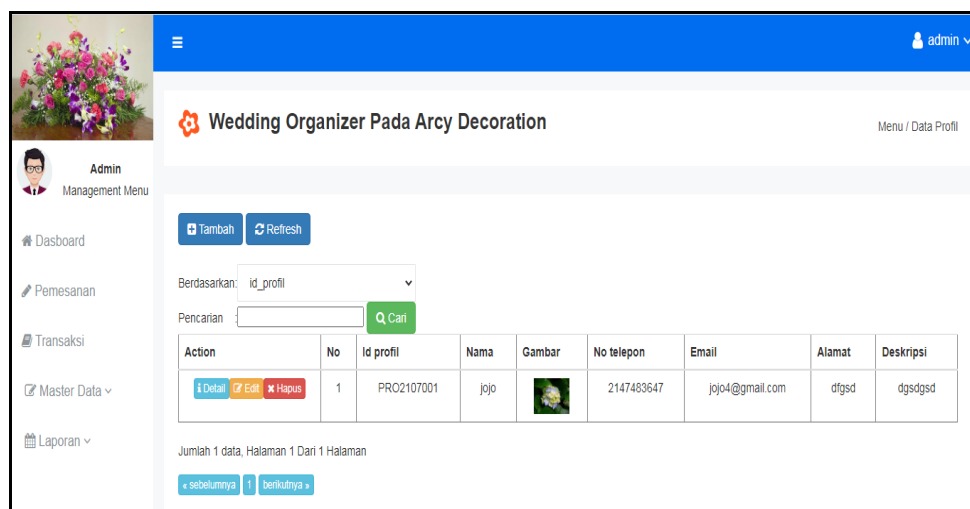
admin

Admin
Management Menu

Dasboard

Pemesanan

Transaksi

Master Data

Laporan

Wedding Organizer Pada Arcy Decoration

Menu / Data Profil

Tambah Refresh

Berdasarkan: id_profil

Pencarian Cari

| Action | No | Id profil | Nama | Gambar | No telepon | Email | Alamat | Deskripsi |
|---|---|---|---|---|---|---|---|---|
| Detail Edit Hapus | 1 | PRO2107001 | jojo | | 2147483647 | jojo4@gmail.com | dfgsd | dgsdgsd |

Jumlah 1 data, Halaman 1 Dari 1 Halaman

« sebelumnya 1 berikutnya »